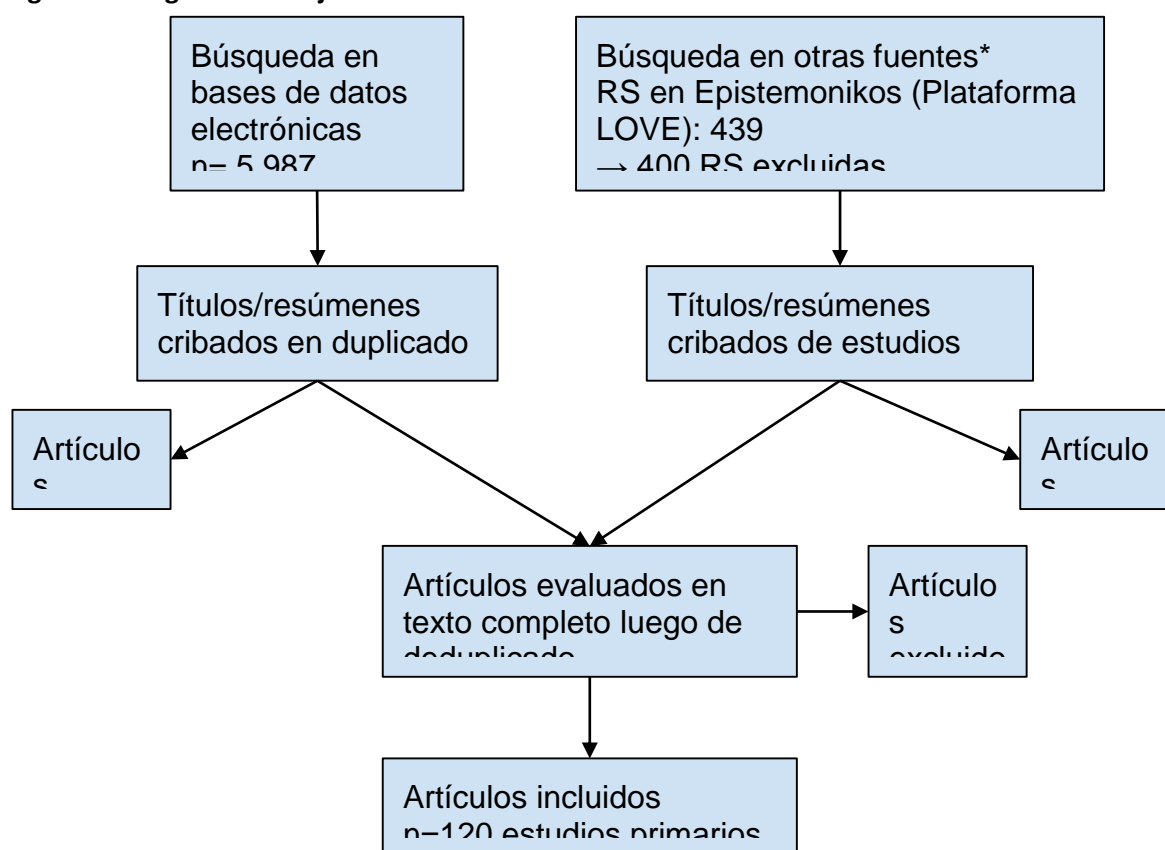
Búsqueda en bases de datos electrónicas
n= 5 987

Búsqueda en otras fuentes*
RS en Epistemonikos (Plataforma LOVE): 439
→ 400 RS excluidas

Títulos/resúmenes cribados en duplicado

Títulos/resúmenes cribados de estudios

Artículo
s

Artículo
s

Artículos evaluados en texto completo luego de deduplicado

Artículo
s
excluido

Artículos incluidos
n=120 estudios primarios